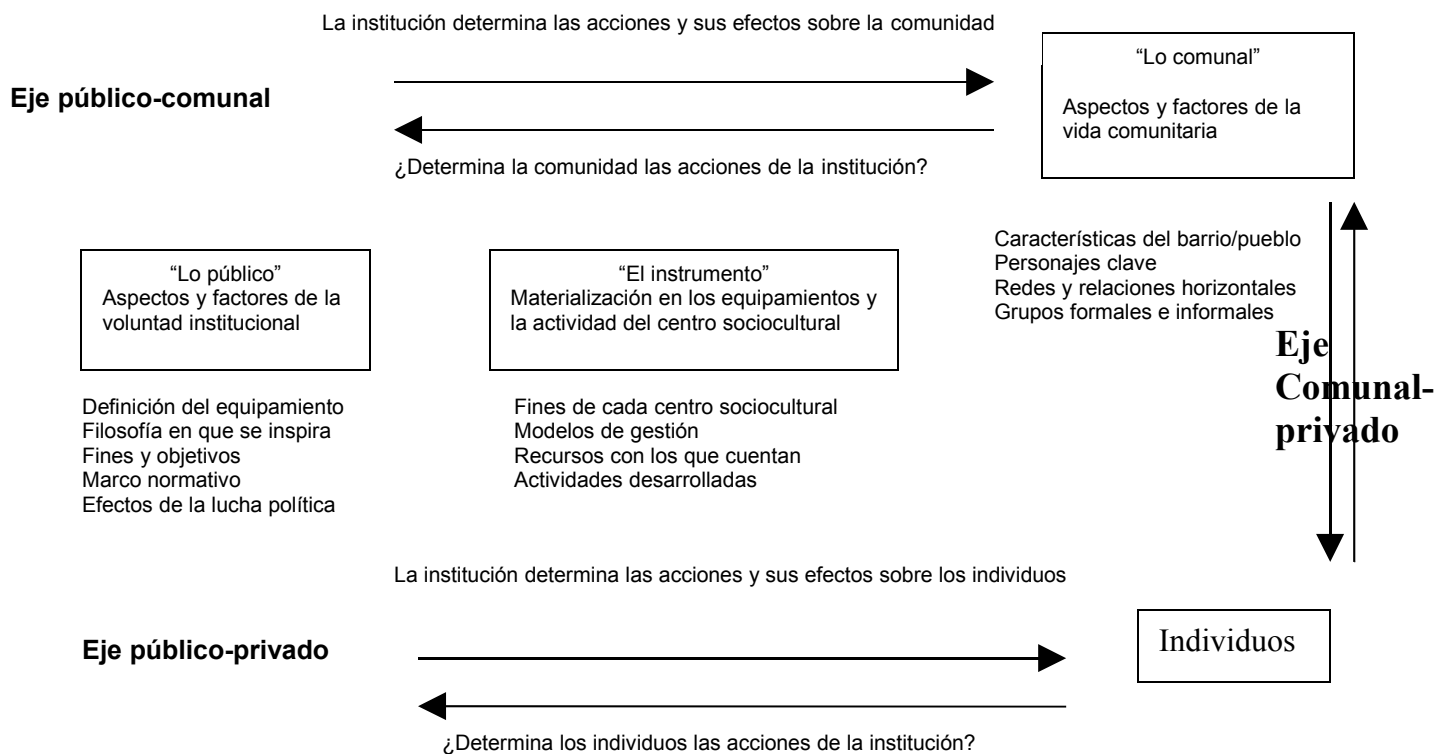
La institución determina las acciones y sus efectos sobre la comunidad

Eje público-comunal

"Lo comunal"

Aspectos y factores de la vida comunitaria

¿Determina la comunidad las acciones de la institución?

Características del barrio/pueblo
Personajes clave
Redes y relaciones horizontales
Grupos formales e informales

"Lo público"
Aspectos y factores de la voluntad institucional

"El instrumento"
Materialización en los equipamientos y la actividad del centro sociocultural

Eje Comunal-privado

Definición del equipamiento
Filosofía en que se inspira
Fines y objetivos
Marco normativo
Efectos de la lucha política

Fines de cada centro sociocultural
Modelos de gestión
Recursos con los que cuentan
Actividades desarrolladas

La institución determina las acciones y sus efectos sobre los individuos

Eje público-privado

Individuos

¿Determina los individuos las acciones de la institución?